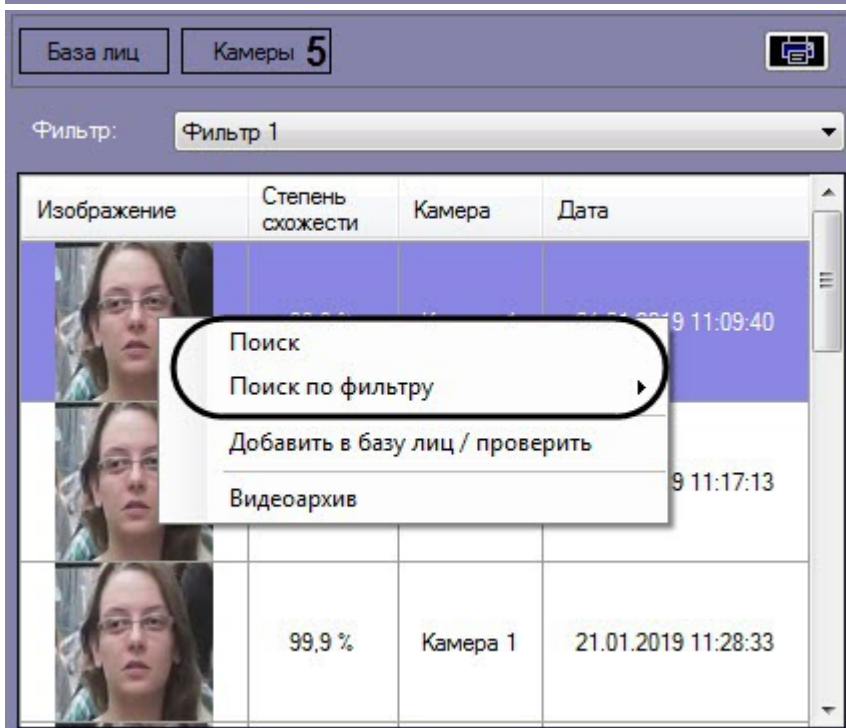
База лиц | Камеры 5

Фильтр: Фильтр 1

| Изображение | Степень схожести | Камера | Дата |
|---|---|---|---|
| | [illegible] | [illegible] | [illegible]2019 11:09:40 |
| | | | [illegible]9 11:17:13 |
| | 99,9 % | Камера 1 | 21.01.2019 11:28:33 |

Поиск
Поиск по фильтру
Добавить в базу лиц / проверить
Видеоархив